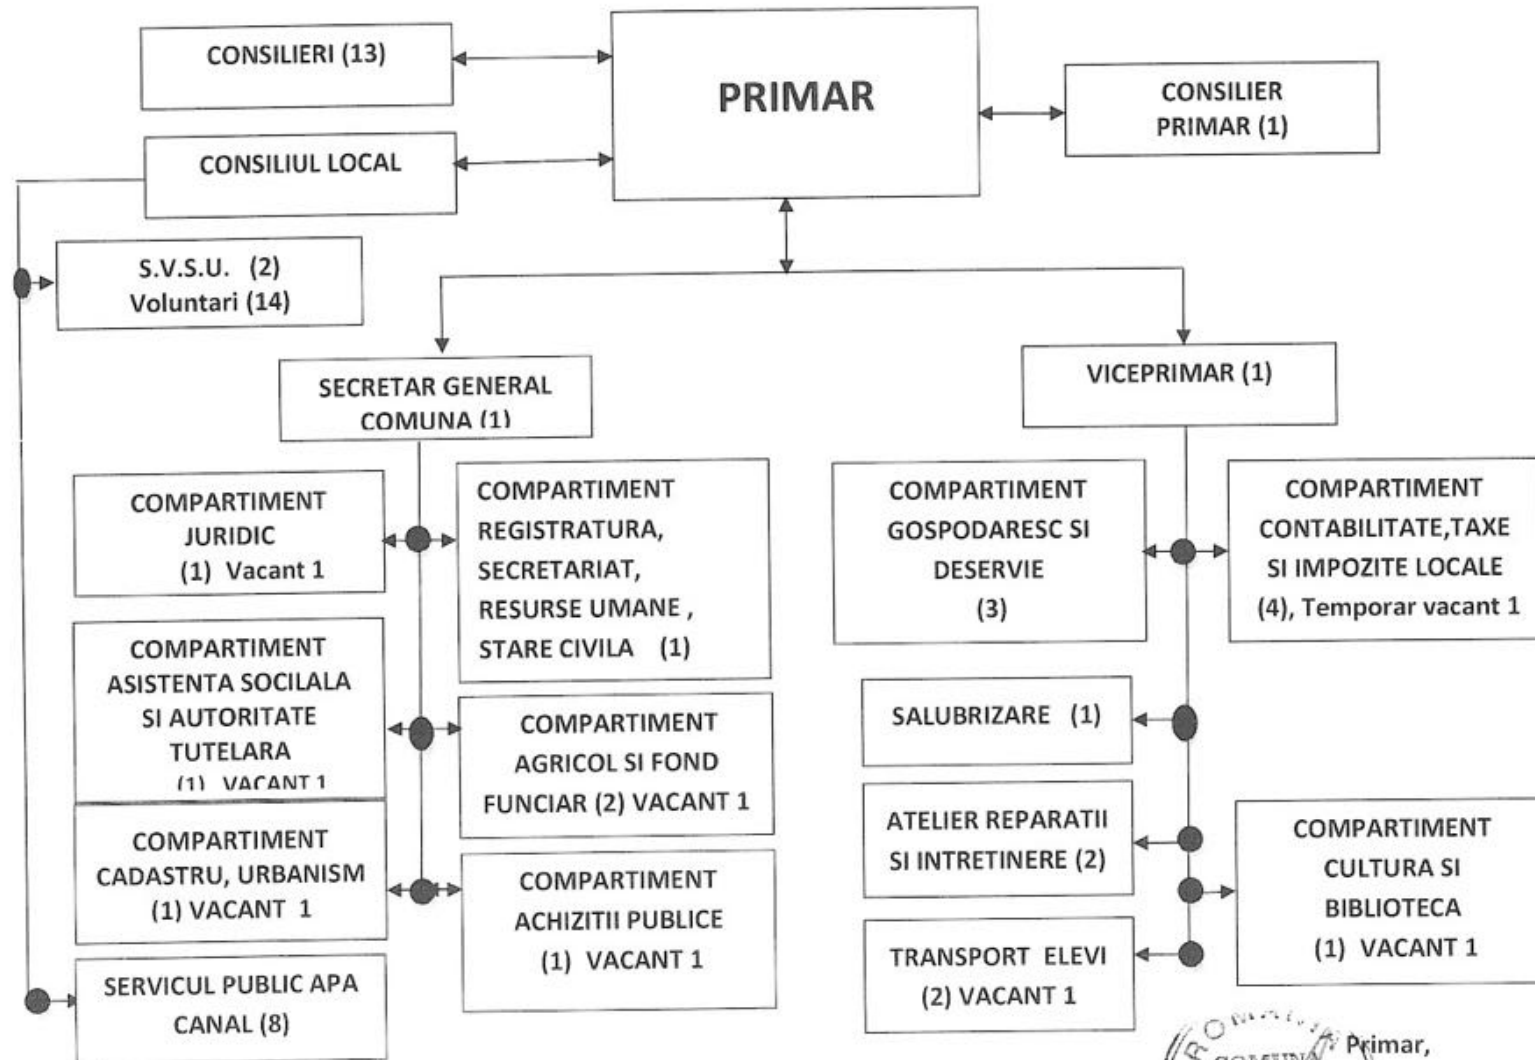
CONSILIERI (13)

PRIMAR

CONSILIER PRIMAR (1)

CONSILIUL LOCAL

S.V.S.U. (2)
Voluntari (14)

SECRETAR GENERAL COMUNA (1)

VICEPRIMAR (1)

COMPARTIMENT JURIDIC (1) Vacant 1

COMPARTIMENT REGISTRATURA, SECRETARIAT, RESURSE UMANE , STARE CIVILA (1)

COMPARTIMENT GOSPODARESC SI DESERVIE (3)

COMPARTIMENT CONTABILITATE,TAXE SI IMPOZITE LOCALE (4), Temporar vacant 1

COMPARTIMENT ASISTENTA SOCILALA SI AUTORITATE TUTELARA (1) VACANT 1

COMPARTIMENT AGRICOL SI FOND FUNCIAR (2) VACANT 1

SALUBRIZARE (1)

COMPARTIMENT CADASTRU, URBANISM (1) VACANT 1

COMPARTIMENT ACHIZITII PUBLICE (1) VACANT 1

ATELIER REPARATII SI INTRETINERE (2)

COMPARTIMENT CULTURA SI BIBLIOTECA (1) VACANT 1

SERVICUL PUBLIC APA CANAL (8)

TRANSPORT ELEVI (2) VACANT 1

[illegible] COMUNA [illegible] Primar,